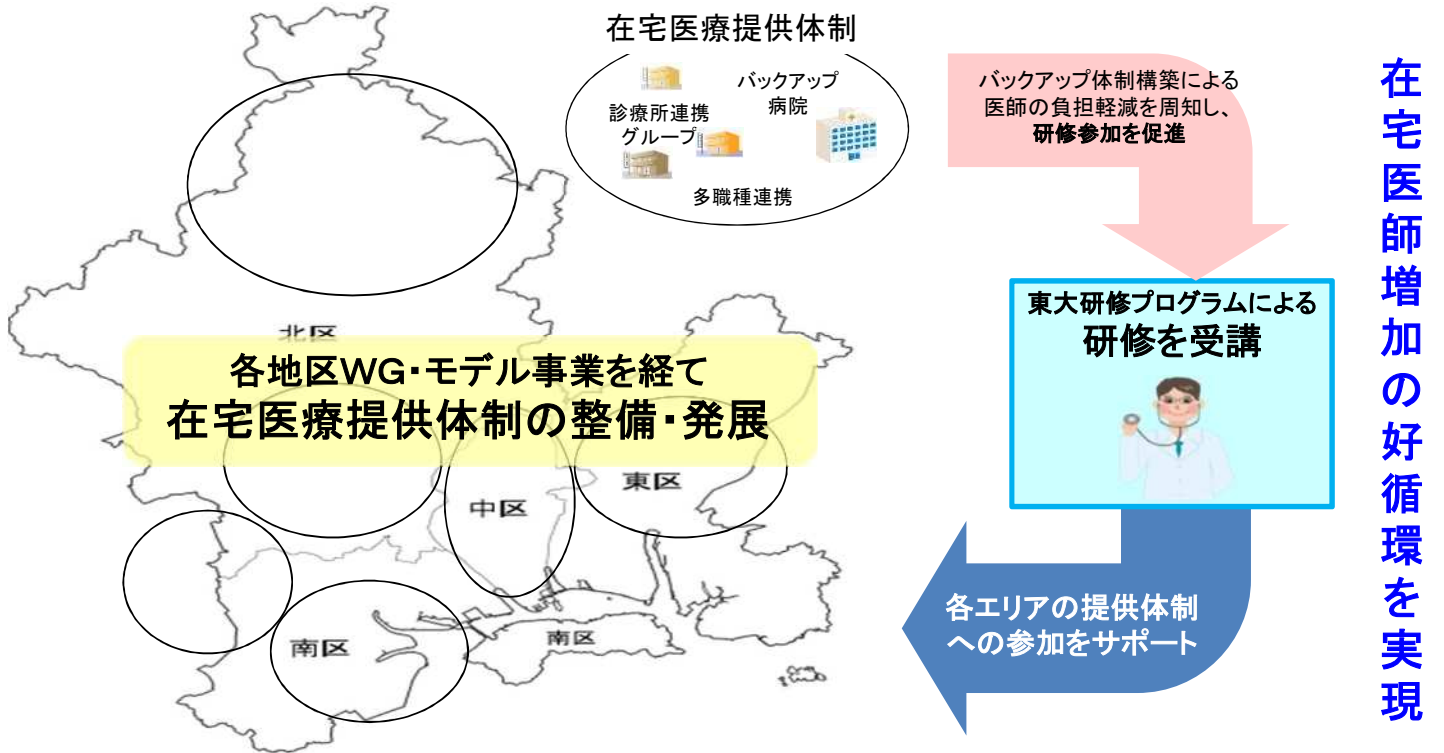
在宅医療提供体制

診療所連携グループ

バックアップ病院

多職種連携

バックアップ体制構築による医師の負担軽減を周知し、研修参加を促進

在宅医師増加の好循環を実現

北区

各地区WG・モデル事業を経て
在宅医療提供体制の整備・発展

東大研修プログラムによる
研修を受講

中区

東区

各エリアの提供体制への参加をサポート

南区

南区